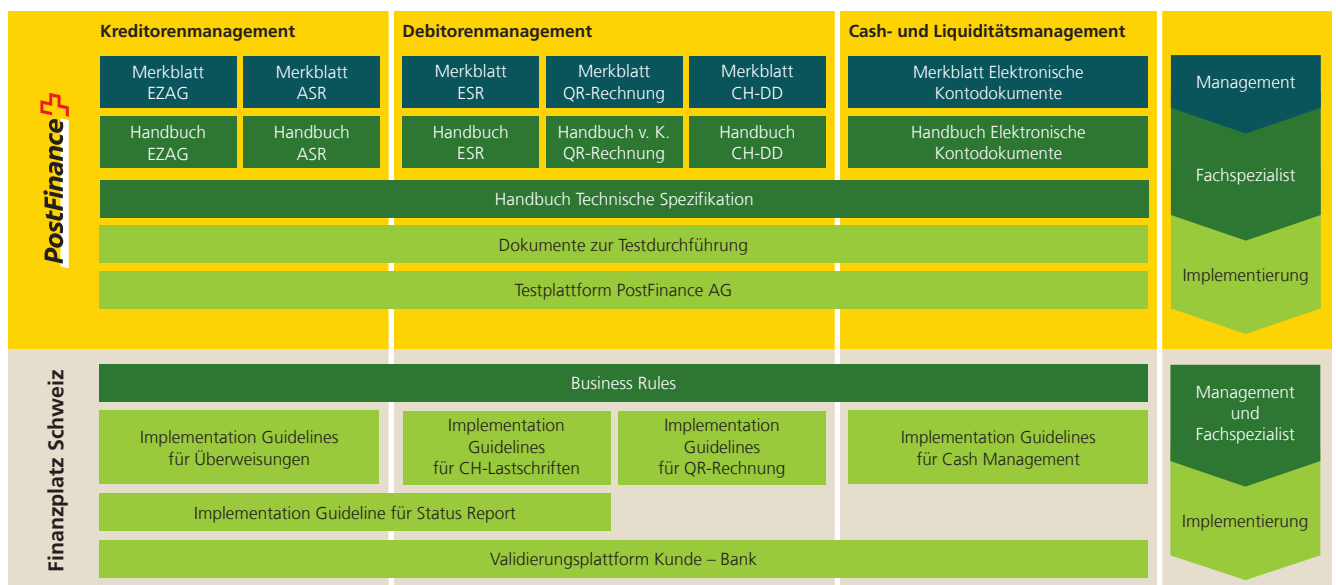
PostFinance

Kreditorenmanagement

Debitorenmanagement

Cash- und Liquiditätsmanagement

Merkblatt EZAG

Merkblatt ASR

Merkblatt ESR

Merkblatt QR-Rechnung

Merkblatt CH-DD

Merkblatt Elektronische Kontodokumente

Handbuch EZAG

Handbuch ASR

Handbuch ESR

Handbuch v. K. QR-Rechnung

Handbuch CH-DD

Handbuch Elektronische Kontodokumente

Handbuch Technische Spezifikation

Dokumente zur Testdurchführung

Testplattform PostFinance AG

Management

Fachspezialist

Implementierung

Finanzplatz Schweiz

Business Rules

Implementation Guidelines für Überweisungen

Implementation Guidelines für CH-Lastschriften

Implementation Guidelines für QR-Rechnung

Implementation Guidelines für Cash Management

Implementation Guideline für Status Report

Validierungsplattform Kunde – Bank

Management und Fachspezialist

Implementierung